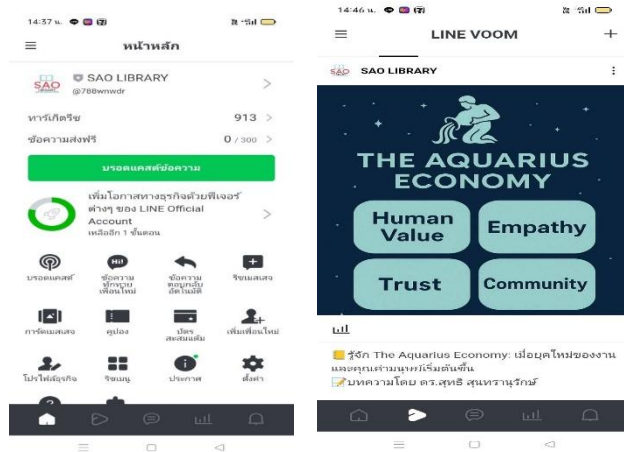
14:37 น.

หน้าหลัก

SAO

SAO LIBRARY
@788wnwdr

ทาร์เก็ตรีช 913

ข้อความส่งฟรี 0 / 300

บรอดแคสต์ข้อความ

เพิ่มโอกาสทางธุรกิจด้วยฟีเจอร์ต่างๆ ของ LINE Official Account
เหลืออีก 1 ขั้นตอน

บรอดแคสต์

Hi!
ข้อความทักทายเพื่อนใหม่

ข้อความตอบกลับอัตโนมัติ

ริชแมสเสจ

การ์ดแมสเสจ

คูปอง

บัตรสะสมแต้ม

เพิ่มเพื่อนใหม่

โปรไฟล์ธุรกิจ

ริชเมนู

ประกาศ

ตั้งค่า

14:46 น.

LINE VOOM

SAO LIBRARY

THE AQUARIUS ECONOMY

Human Value

Empathy

Trust

Community

รู้จัก The Aquarius Economy: เมื่อยุคใหม่ของงานและคุณค่ามนุษย์เริ่มต้นขึ้น
บทความโดย ดร.สุทธิ สุนทรานุรักษ์